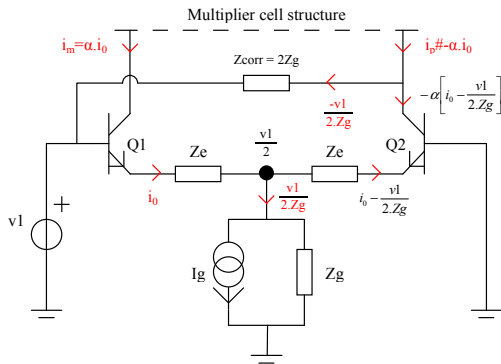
Multiplier cell structure

$i_m = \alpha . i_0$

$i_p \# - \alpha . i_0$

Zcorr = 2Zg

$\frac{-v1}{2.Zg}$

$-\alpha\left[i_0 - \frac{v1}{2.Zg}\right]$

Q1

$\frac{v1}{2}$

Q2

Ze

Ze

$i_0$

$\frac{v1}{2.Zg}$

$i_0 - \frac{v1}{2.Zg}$

+

v1

Ig

Zg